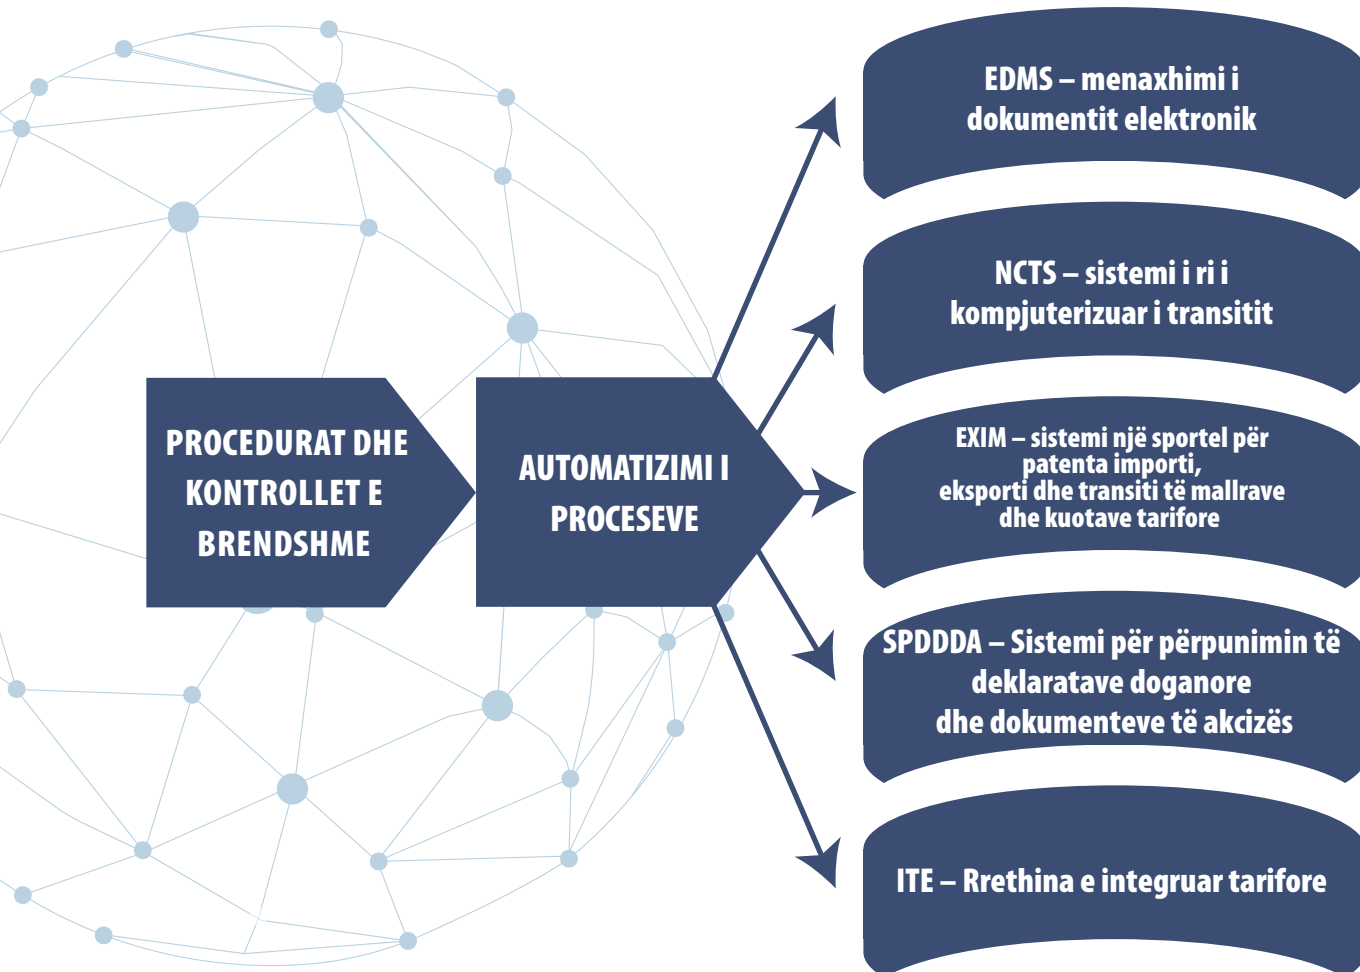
PROCEDURAT DHE KONTROLLET E BRENDSHME

AUTOMATIZIMI I PROCESEVE

EDMS – menaxhimi i dokumentit elektronik

NCTS – sistemi i ri i kompjuterizuar i transitit

EXIM – sistemi një sportel për patenta importi, eksporti dhe transiti të mallrave dhe kuotave tarifore

SPDDDA – Sistemi për përpunimin të deklaratave doganore dhe dokumenteve të akcizës

ITE – Rrethina e integruar tarifore